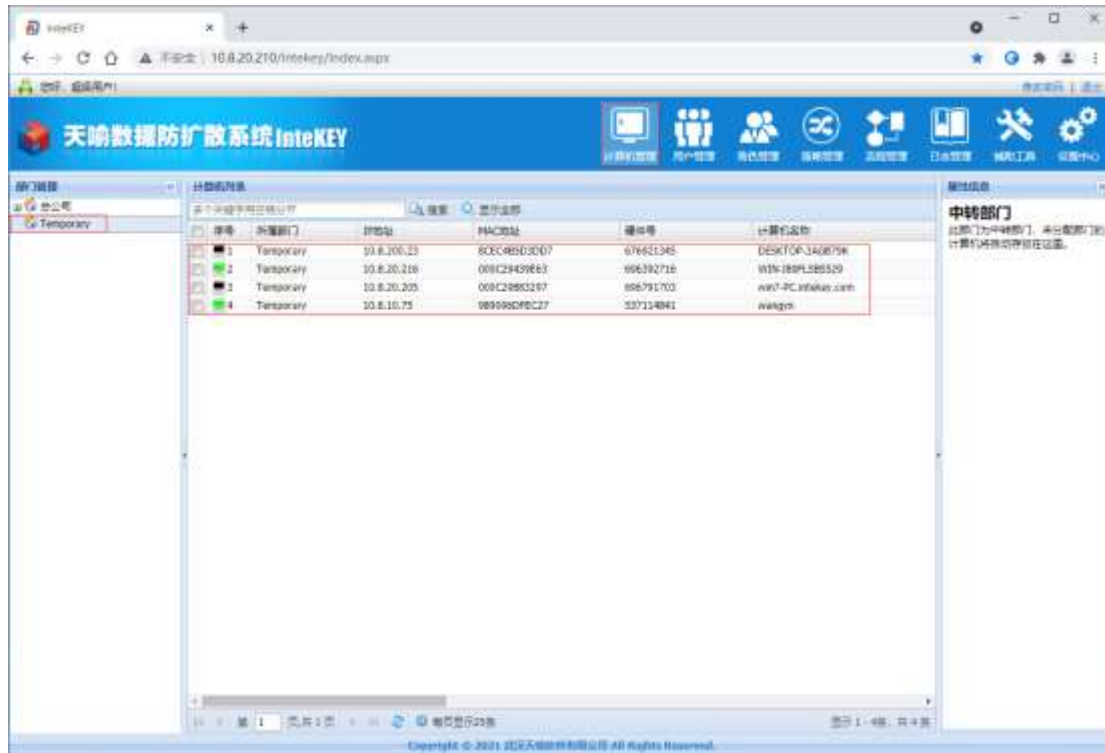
InteKEY

不安全 | 10.8.20.210/Intekey/Index.aspx

您好，超级用户!

天喻数据防扩散系统 InteKEY

计算机管理 用户管理 角色管理 策略管理 流程管理 日志管理 辅助工具 设置中心

部门信息

总公司

Temporary

计算机列表

搜索 显示全部

| 序号 | 所属部门 | IP地址 | MAC地址 | 硬件号 | 计算机名称 |
|---|---|---|---|---|---|
| 1 | Temporary | 10.8.200.23 | 8CEC4B5D3DD7 | 676621345 | DESKTOP-JA0B79K |
| 2 | Temporary | 10.8.20.216 | 000C29439E63 | 606292716 | WIN-J88PL5B5529 |
| 3 | Temporary | 10.8.20.205 | 000C29883297 | 606791703 | win7-PC.intekey.com |
| 4 | Temporary | 10.8.10.75 | 989096DFBC27 | 337114841 | wangyn |

第 1 页共1页 每页显示25条

显示1 - 4条，共4条

属性信息

中转部门

此部门为中转部门，未分配部门的计算机将自动存放在这里。

Copyright © 2021 武汉天喻软件有限公司 All Rights Reserved.